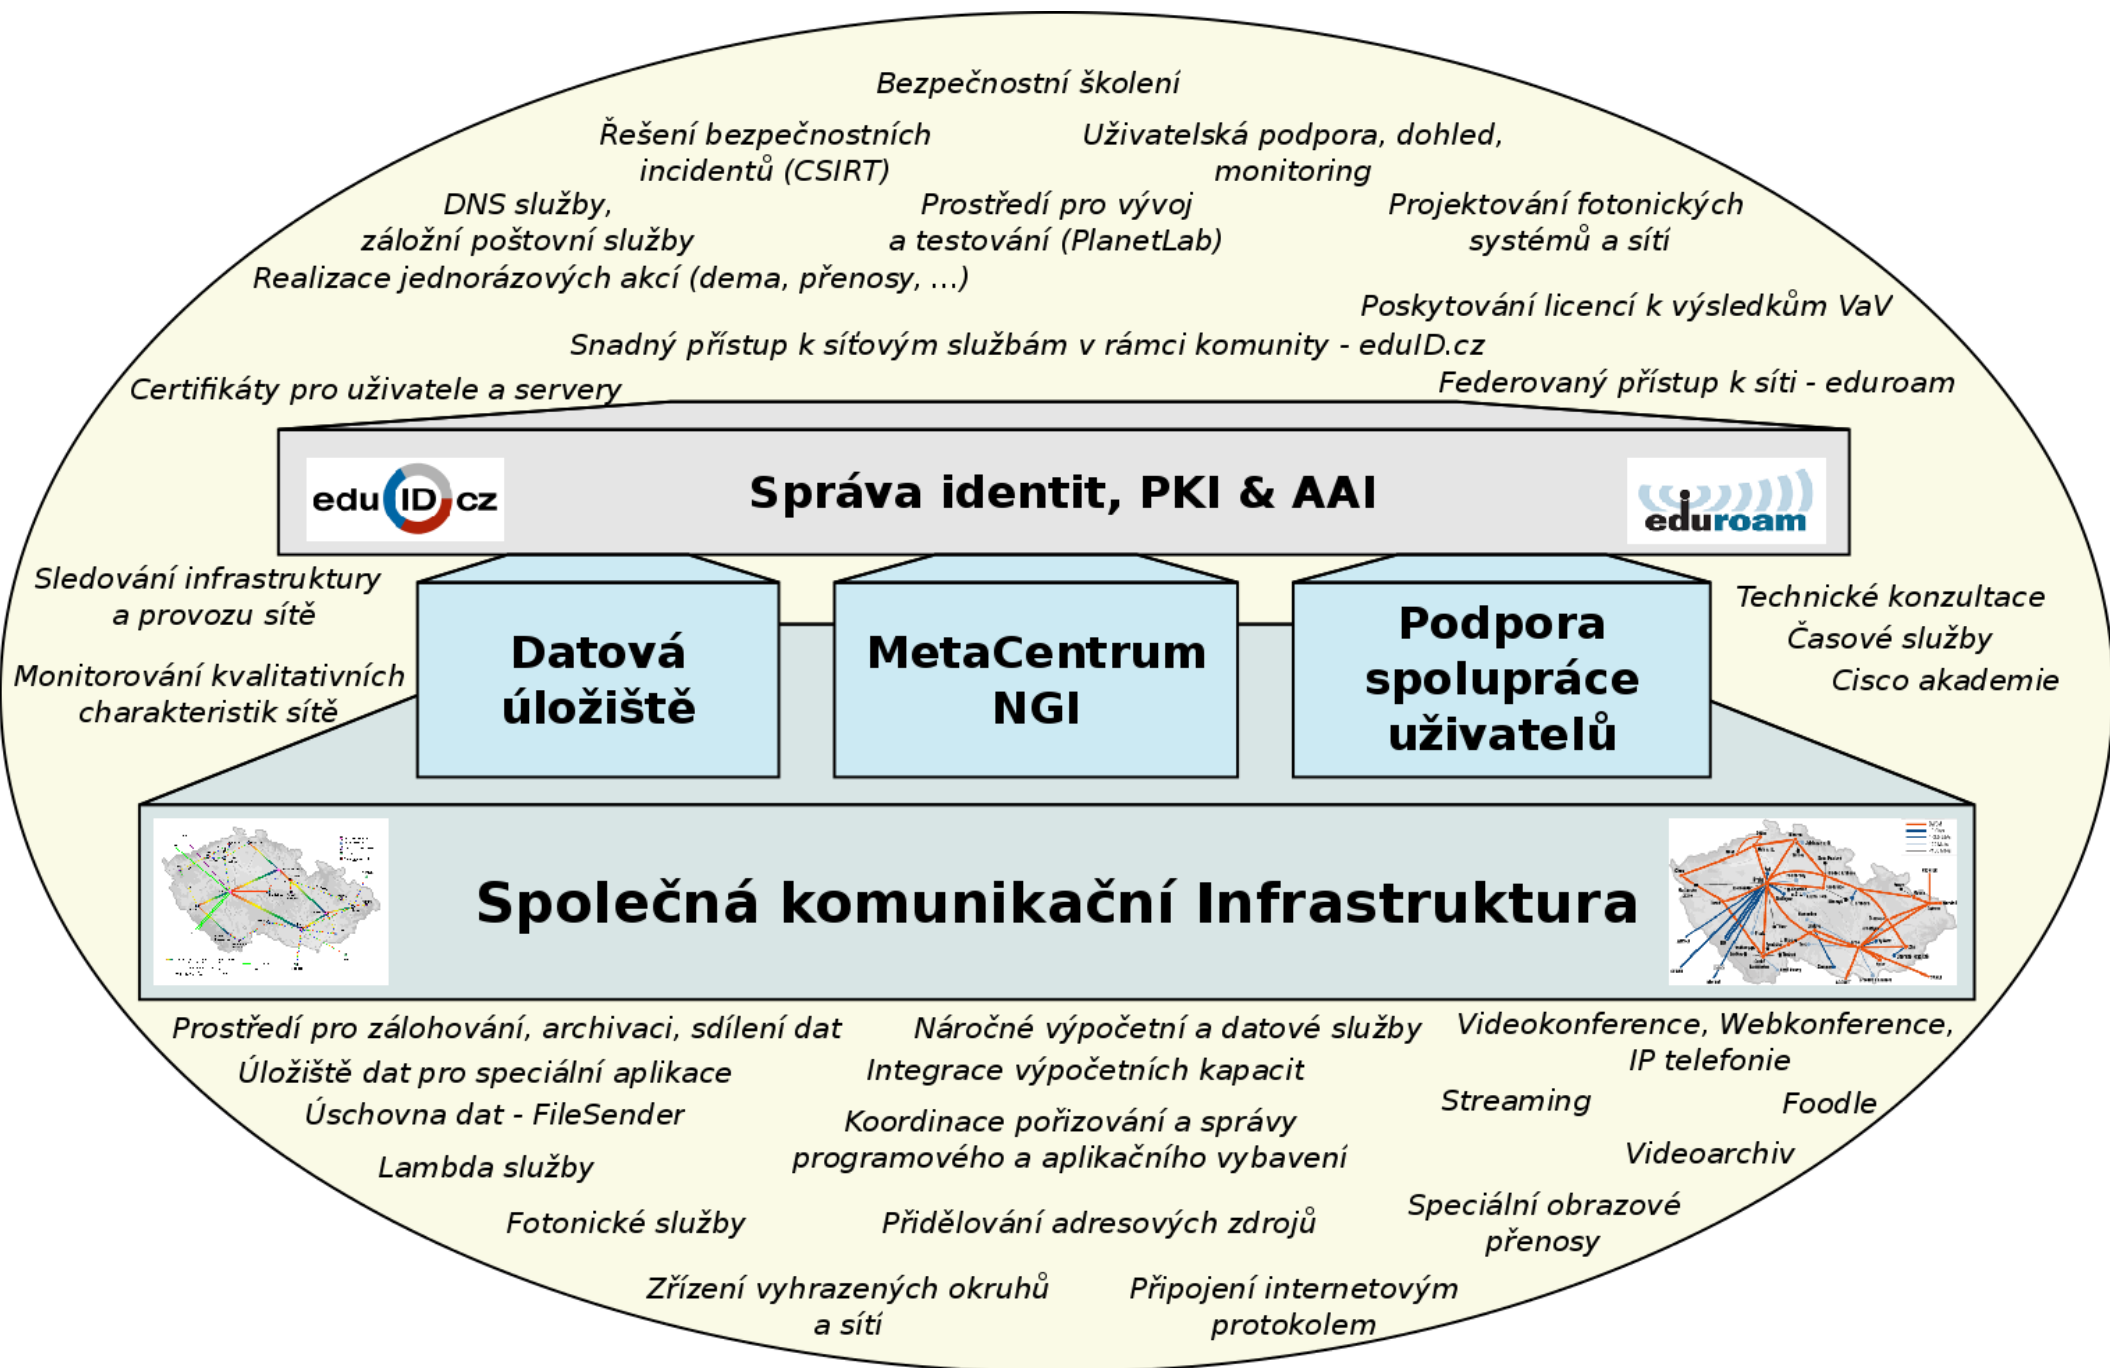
Bezpečnostní školení

Řešení bezpečnostních incidentů (CSIRT)

Uživatelská podpora, dohled, monitoring

DNS služby, záložní poštovní služby

Prostředí pro vývoj a testování (PlanetLab)

Projektování fotonických systémů a sítí

Realizace jednorázových akcí (dema, přenosy, ...)

Poskytování licencí k výsledkům VaV

Snadný přístup k síťovým službám v rámci komunity - eduID.cz

Certifikáty pro uživatele a servery

Federovaný přístup k síti - eduroam

eduID.cz

Správa identit, PKI & AAI

eduroam

Sledování infrastruktury a provozu sítě

Monitorování kvalitativních charakteristik sítě

Datová úložiště

MetaCentrum NGI

Podpora spolupráce uživatelů

Technické konzultace

Časové služby

Cisco akademie

Společná komunikační Infrastruktura

Prostředí pro zálohování, archivaci, sdílení dat

Úložiště dat pro speciální aplikace

Úschovna dat - FileSender

Lambda služby

Fotonické služby

Náročné výpočetní a datové služby

Integrace výpočetních kapacit

Koordinace pořizování a správy programového a aplikačního vybavení

Přidělování adresových zdrojů

Videokonference, Webkonference, IP telefonie

Streaming

Foodle

Videoarchiv

Speciální obrazové přenosy

Zřízení vyhrazených okruhů a sítí

Připojení internetovým protokolem